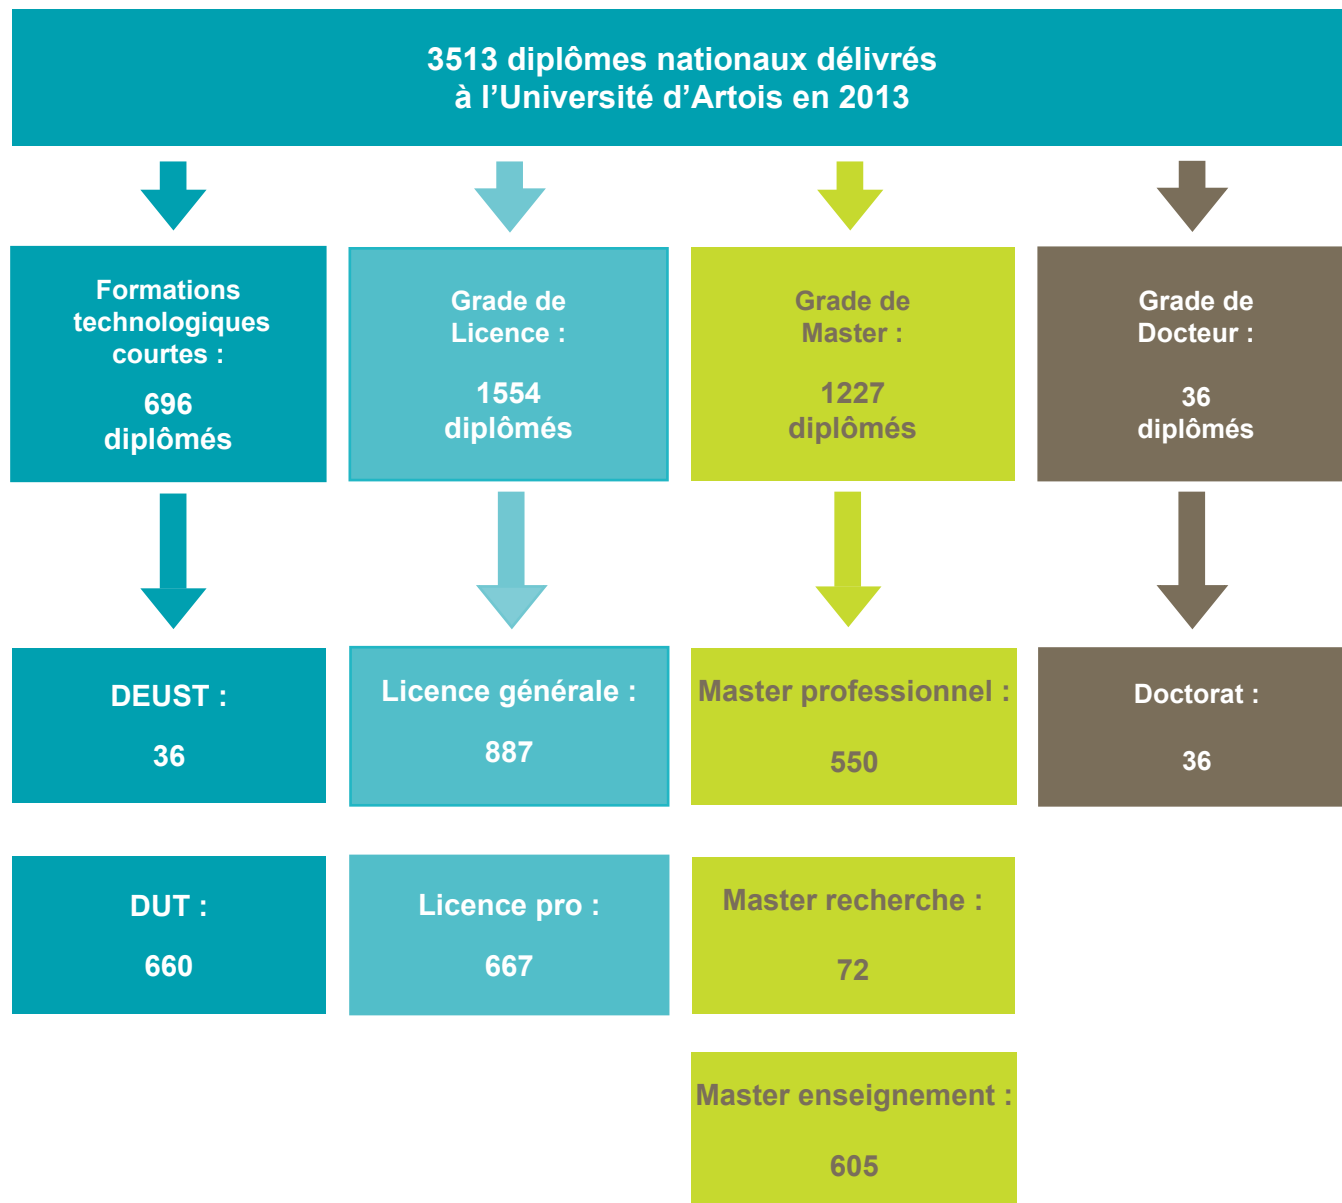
3513 diplômes nationaux délivrés à l’Université d’Artois en 2013

Formations technologiques courtes :

696 diplômés

Grade de Licence :

1554 diplômés

Grade de Master :

1227 diplômés

Grade de Docteur :

36 diplômés

DEUST :

36

Licence générale :

887

Master professionnel :

550

Doctorat :

36

DUT :

660

Licence pro :

667

Master recherche :

72

Master enseignement :

605